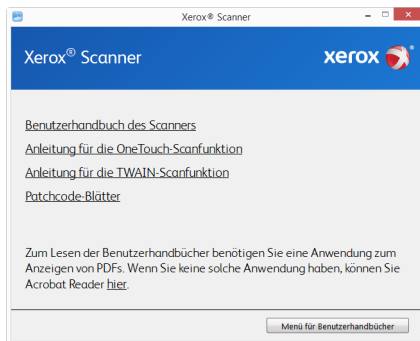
Xerox® Scanner

Xerox® Scanner

xerox

Benutzerhandbuch des Scanners

Anleitung für die OneTouch-Scanfunktion

Anleitung für die TWAIN-Scanfunktion

Patchcode-Blätter

Zum Lesen der Benutzerhandbücher benötigen Sie eine Anwendung zum Anzeigen von PDFs. Wenn Sie keine solche Anwendung haben, können Sie Acrobat Reader hier.

Menü für Benutzerhandbücher